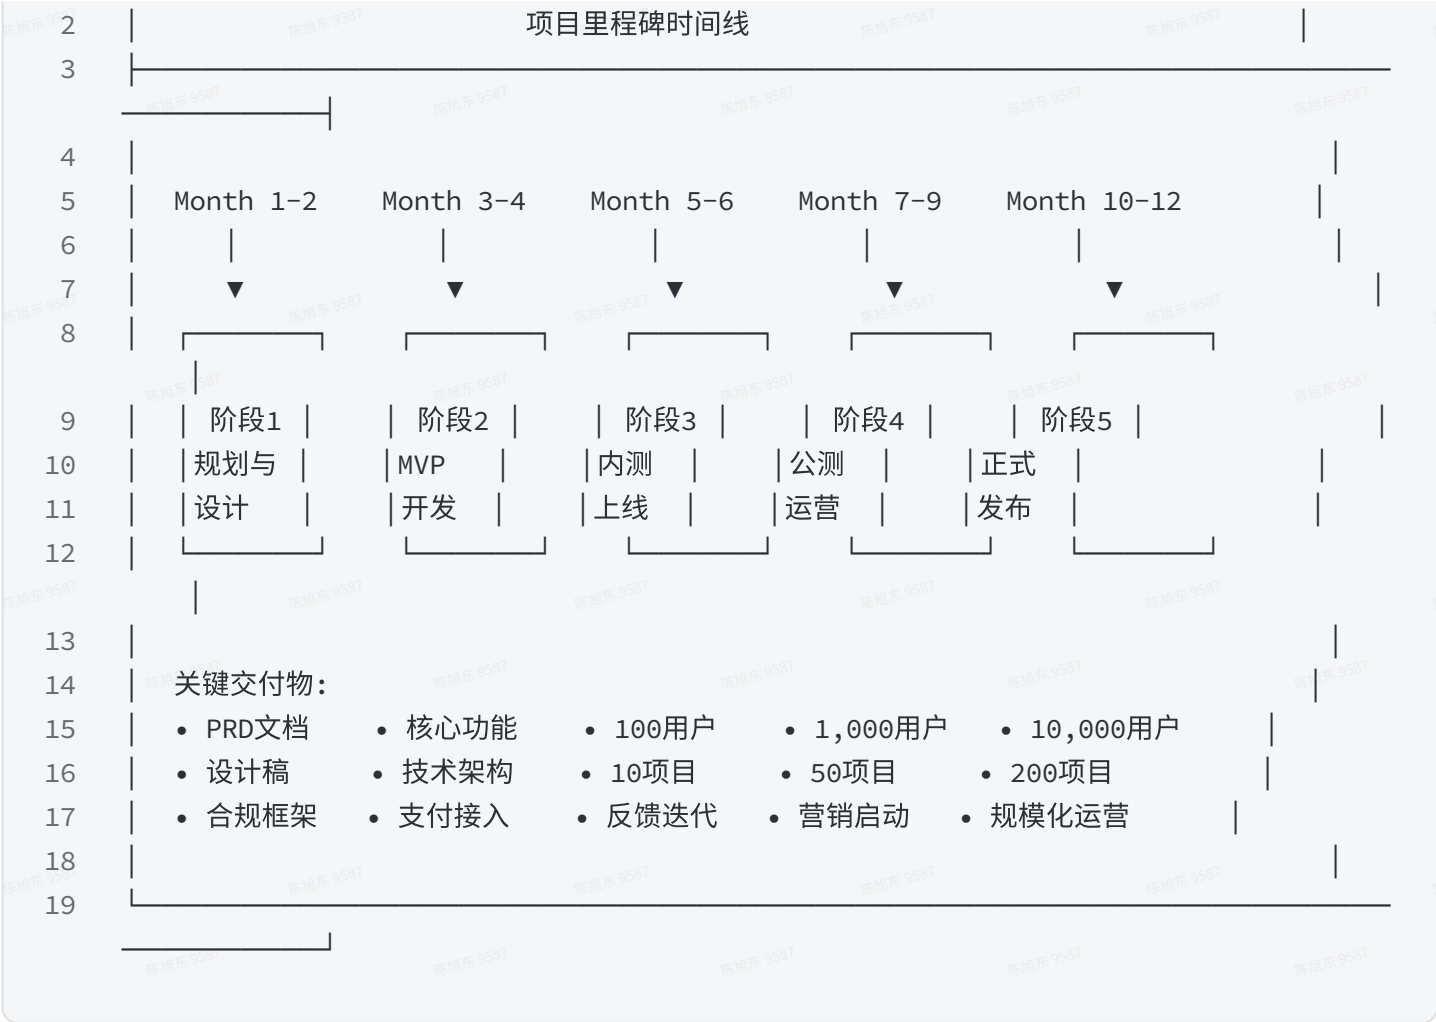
2 │ 项目里程碑时间线 │
3 ├──────────────────────────────────────────────────────────┤
4 │ │
5 │ Month 1-2 Month 3-4 Month 5-6 Month 7-9 Month 10-12 │
6 │ │ │ │ │ │ │
7 │ ▼ ▼ ▼ ▼ ▼ │
8 │ ┌──────┐ ┌──────┐ ┌──────┐ ┌──────┐ ┌──────┐ │
9 │ │ 阶段1 │ │ 阶段2 │ │ 阶段3 │ │ 阶段4 │ │ 阶段5 │ │
10 │ │规划与 │ │MVP │ │内测 │ │公测 │ │正式 │ │
11 │ │设计 │ │开发 │ │上线 │ │运营 │ │发布 │ │
12 │ └──────┘ └──────┘ └──────┘ └──────┘ └──────┘ │
13 │ │
14 │ 关键交付物: │
15 │ • PRD文档 • 核心功能 • 100用户 • 1,000用户 • 10,000用户 │
16 │ • 设计稿 • 技术架构 • 10项目 • 50项目 • 200项目 │
17 │ • 合规框架 • 支付接入 • 反馈迭代 • 营销启动 • 规模化运营 │
18 │ │
19 └──────────────────────────────────────────────────────────┘

陈旭东 9587